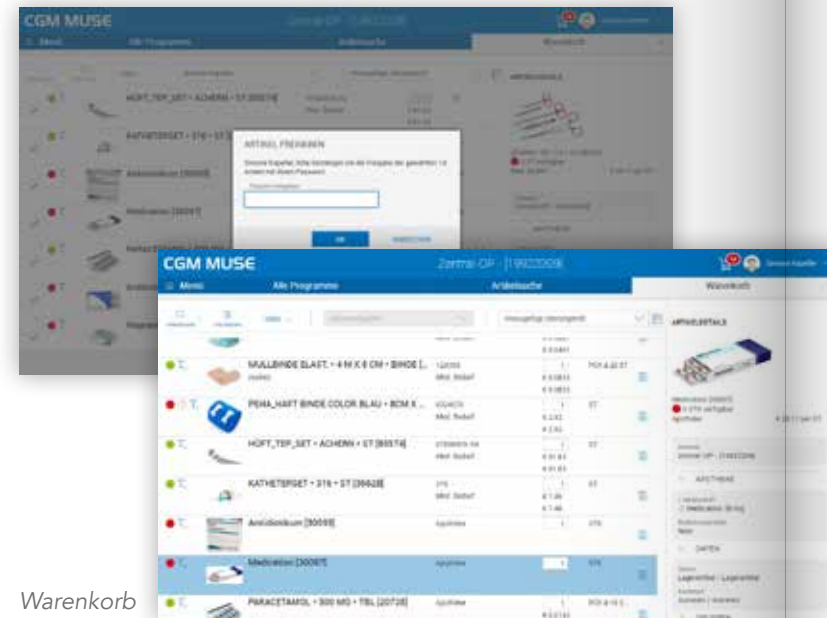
CGM MUSE
Zentral-OP - [19822009]
Menü
Alle Programme
Artikelsuche
Warenkorb
HÜFT_TEP_SET • ACHERN • ST [80574]
KATHETERSET • 376 • ST [36628]
Antidotikum [30059]
Medication [30097]
ARTIKEL FREIGEBEN
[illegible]
OK
ABBRECHEN
ARTIKELDETAILS

CGM MUSE
Zentral-OP - [19822009]
Menü
Alle Programme
Artikelsuche
Warenkorb
MULLBINDE ELAST. • 4 M X 8 CM • BINDE [...
PEHA_HAFT BINDE COLOR BLAU • 8CM X ...
HÜFT_TEP_SET • ACHERN • ST [80574]
KATHETERSET • 376 • ST [36628]
Antidotikum [30059]
Medication [30097]
PARACETAMOL • 500 MG • TBL [20728]
ARTIKELDETAILS
APOTHEKE
DATEN
Lagerartikel | Lagerartikel

Warenkorb